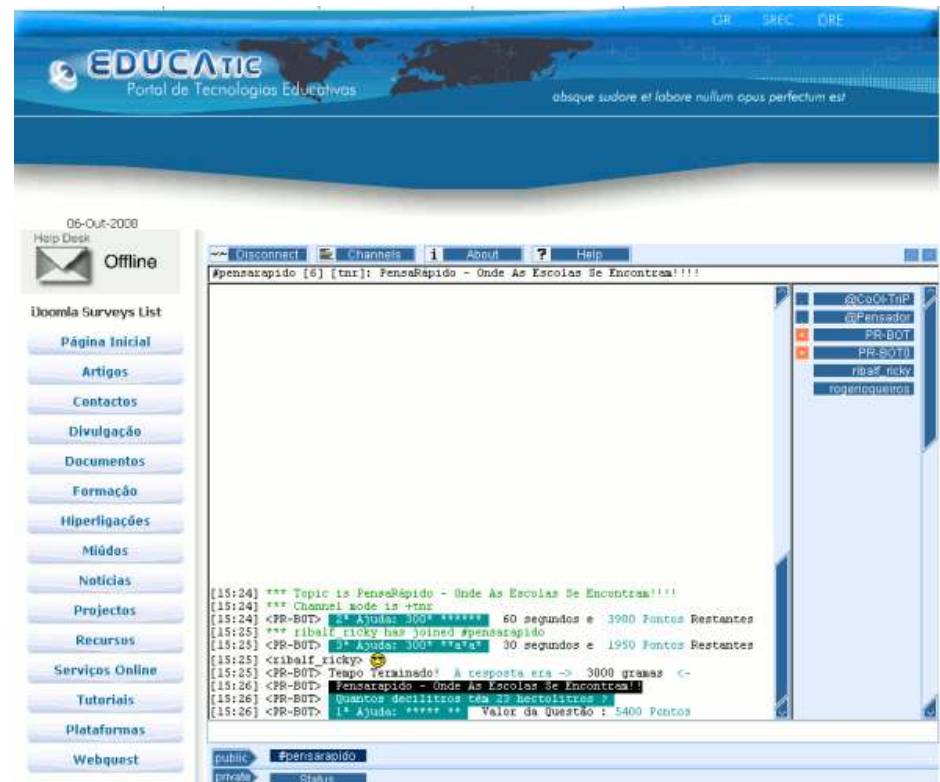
GR SREC DRE

EDUCATIC
Portal de Tecnologias Educativas

obsque sudore et labore nullum opus perfectum est

06-Out-2008
Help Desk
Offline

Joomla Surveys List

Página Inicial
Artigos
Contactos
Divulgação
Documentos
Formação
Hiperligações
Miúdos
Notícias
Projectos
Recursos
Serviços Online
Tutoriais
Plataformas
Webquest

Disconnect | Channels | About | Help

#pensarapido [6] [tnr]: PensaRápido - Onde As Escolas Se Encontram!!!!

@CoOl-TriP
@Pensador
PR-BOT
PR-BOT0
ribalf_ricky
rogerioqueiros

[15:24] *** Topic is PensaRápido - Onde As Escolas Se Encontram!!!!
[15:24] *** Channel mode is +tnr
[15:24] <PR-BOT> 2ª Ajuda: 300* ****** 60 segundos e 3900 Pontos Restantes
[15:25] *** ribalf_ricky has joined #pensarapido
[15:25] <PR-BOT> 3ª Ajuda: 300* **a*a* 30 segundos e 1950 Pontos Restantes
[15:25] <ribalf_ricky>
[15:25] <PR-BOT> Tempo Terminado! A resposta era -> 3000 gramas <-
[15:26] <PR-BOT> Pensarapido - Onde As Escolas Se Encontram!
[15:26] <PR-BOT> Quantos decilitros têm 23 hectolitros ?
[15:26] <PR-BOT> 1ª Ajuda: ***** ** Valor da Questão : 5400 Pontos

public #pensarapido
private Status